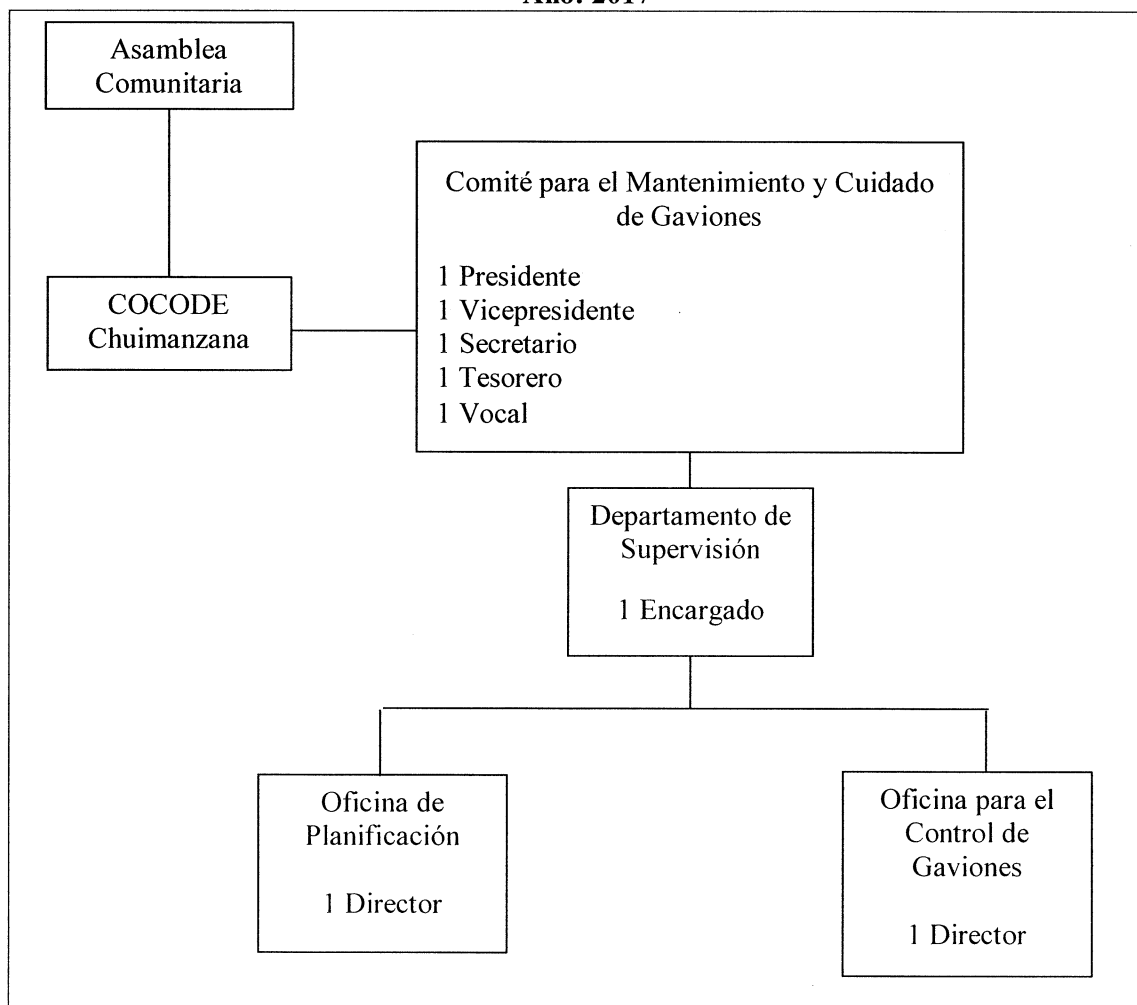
Año: 2017

Asamblea Comunitaria

COCODE Chuimanzana

Comité para el Mantenimiento y Cuidado de Gaviones

1 Presidente
1 Vicepresidente
1 Secretario
1 Tesorero
1 Vocal

Departamento de Supervisión

1 Encargado

Oficina de Planificación

1 Director

Oficina para el Control de Gaviones

1 Director